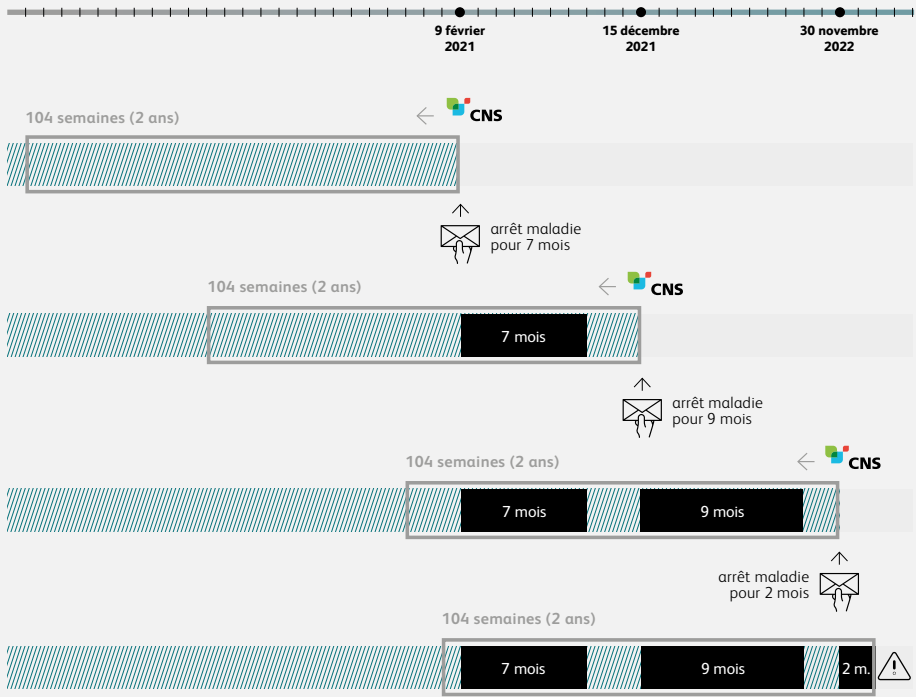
9 février
2021

15 décembre
2021

30 novembre
2022

104 semaines (2 ans)

CNS

arrêt maladie
pour 7 mois

104 semaines (2 ans)

CNS

7 mois

arrêt maladie
pour 9 mois

104 semaines (2 ans)

CNS

7 mois

9 mois

arrêt maladie
pour 2 mois

104 semaines (2 ans)

7 mois

9 mois

2 m.